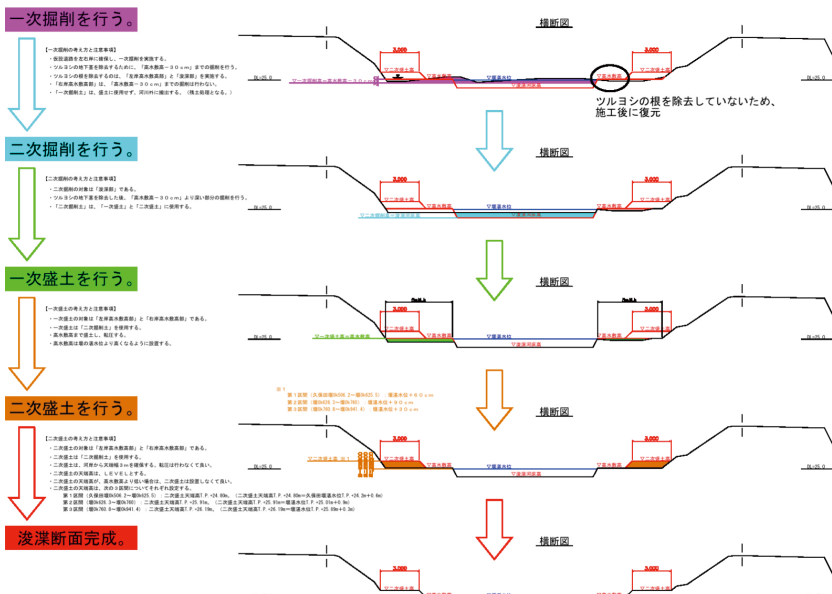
一次掘削を行う。

【一次掘削の考え方と注意事項】
・仮設道路を左右岸に確保し、一次掘削を実施する。
・ツルヨシの地下茎を除去するために、「高水敷高−30cm」までの掘削を行う。
・ツルヨシの根を除去するのは、「左岸高水敷高部」と「澪筋部」を実施する。
・「右岸高水敷高部」は、「高水敷高−30cm」までの掘削は行わない。
・「一次掘削土」は、盛土に使用せず、河川外に搬出する。（残土処理とする。）

横断図

3,000
3,000
DL=25.0
DL=25.0

ツルヨシの根を除去していないため、施工後に復元

二次掘削を行う。

【二次掘削の考え方と注意事項】
・二次掘削の対象は「澪筋部」である。
・ツルヨシの地下茎を除去した後、「高水敷高−30cm」より深い部分の掘削を行う。
・「二次掘削土」は、「一次盛土」と「二次盛土」に使用する。

横断図

3,000
3,000
DL=25.0

一次盛土を行う。

【一次盛土の考え方と注意事項】
・一次盛土の対象は「左岸高水敷高部」と「右岸高水敷高部」である。
・一次盛土は「二次掘削土」を使用する。
・高水敷高まで盛土し、転圧する。
・高水敷高は堰の湛水位より高くなるように設置する。

横断図

DL=25.0
DL=25.0

二次盛土を行う。

【二次盛土の考え方と注意事項】
・二次盛土の対象は「左岸高水敷高部」と「右岸高水敷高部」である。
・二次盛土は「二次掘削土」を使用する。
・二次盛土は、河岸から天端幅3mを確保する。転圧は行わなくて良い。
・二次盛土の天端高は、LEVELとする。
・二次盛土の天端高が、高水敷高より低い場合は、二次盛土は設置しなくて良い。
・二次盛土の天端高は、次の3区間についてそれぞれ設定する。

横断図

3,000
3,000
DL=25.0
DL=25.0

浚渫断面完成。